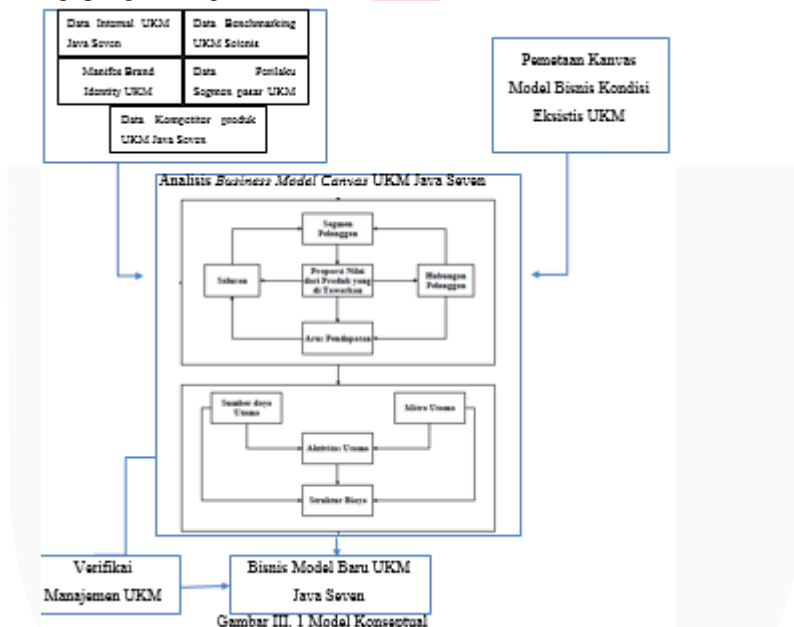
Data Internal UKM Java Seven

Data Benchmarking UKM Scienic

Manifes Brand Identity UKM

Data Perilaku Segmen pasar UKM

Data Kompetitor produk UKM Java Seven

Pemetaan Kanvas Model Bisnis Kondisi Eksistis UKM

Analisis *Business Model Canvas* UKM Java Seven

Segmen Pelanggan

Saluran

Proposisi Nilai dari Produk yang di Tawarkan

Hubungan Pelanggan

Arus Pendapatan

Sumber daya Utama

Mitra Utama

Aktivitas Utama

Struktur Biaya

Verifikai Manajemen UKM

Bisnis Model Baru UKM Java Seven

Gambar III. 1 Model Konseptual